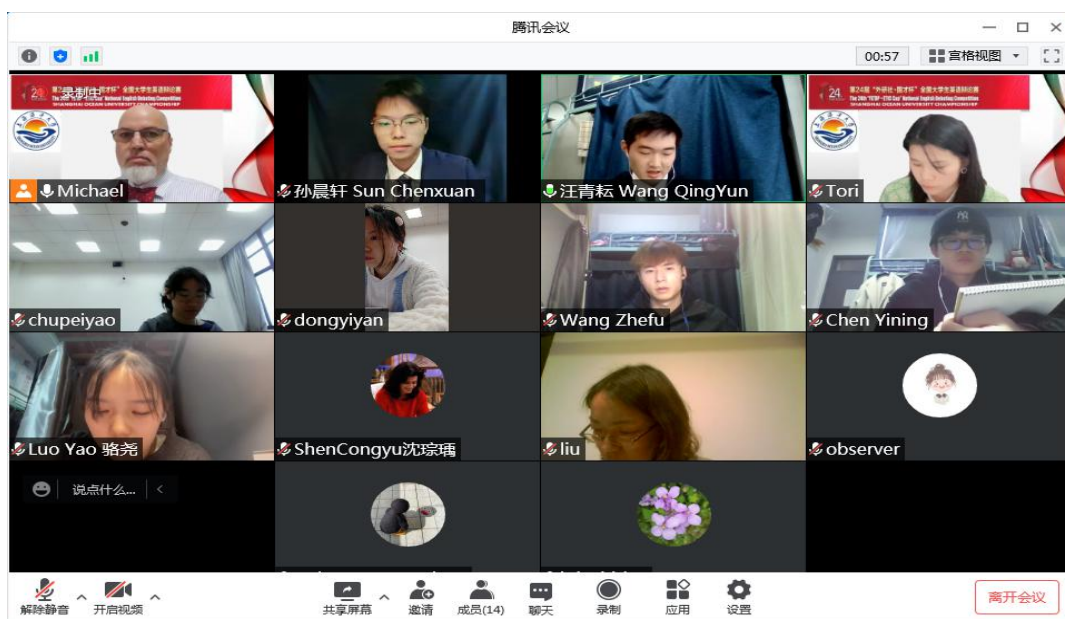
腾讯会议

00:57 宫格视图

录制中

第24届"外研社·国才杯"全国大学生英语辩论赛 The 24th "FLTRP·ETIC Cup" National English Debating Competition SHANGHAI OCEAN UNIVERSITY CHAMPIONSHIP

Michael

孙晨轩 Sun Chenxuan

汪青耘 Wang QingYun

第24届"外研社·国才杯"全国大学生英语辩论赛 The 24th "FLTRP·ETIC Cup" National English Debating Competition SHANGHAI OCEAN UNIVERSITY CHAMPIONSHIP

Tori

chupeiyao

dongyiyan

Wang Zhefu

Chen Yining

Luo Yao 骆尧

ShenCongyu沈琮璃

liu

observer

说点什么...

解除静音 开启视频 共享屏幕 邀请 成员(14) 聊天 录制 应用 设置 离开会议